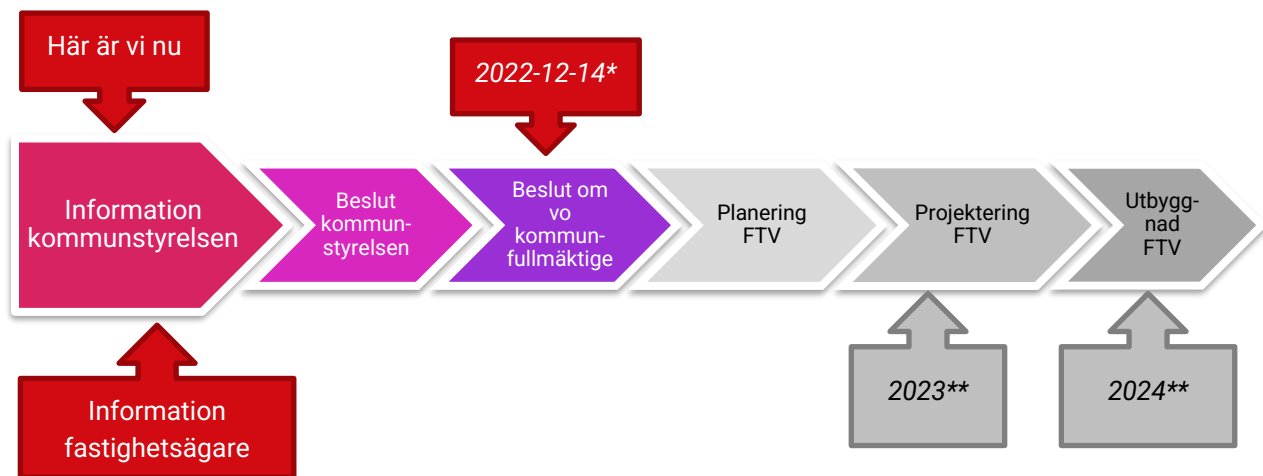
Här är vi nu

2022-12-14*

Information kommunstyrelsen

Beslut kommunstyrelsen

Beslut om vo kommunfullmäktige

Planering FTV

Projektering FTV

Utbyggnad FTV

Information fastighetsägare

2023**

2024**